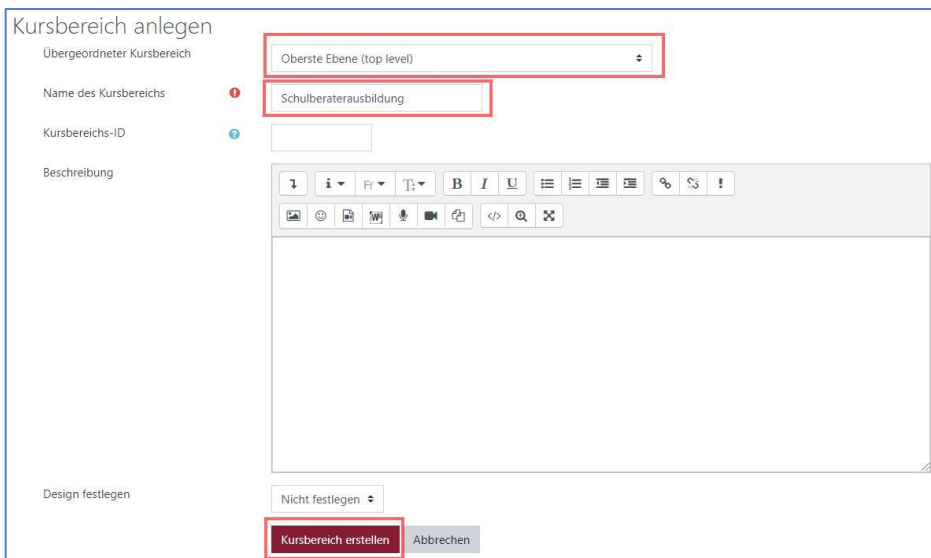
Kursbereich anlegen

Übergeordneter Kursbereich

Oberste Ebene (top level)

Name des Kursbereichs

Schulberaterausbildung

Kursbereichs-ID

Beschreibung

B I U

Design festlegen

Nicht festlegen

Kursbereich erstellen

Abbrechen